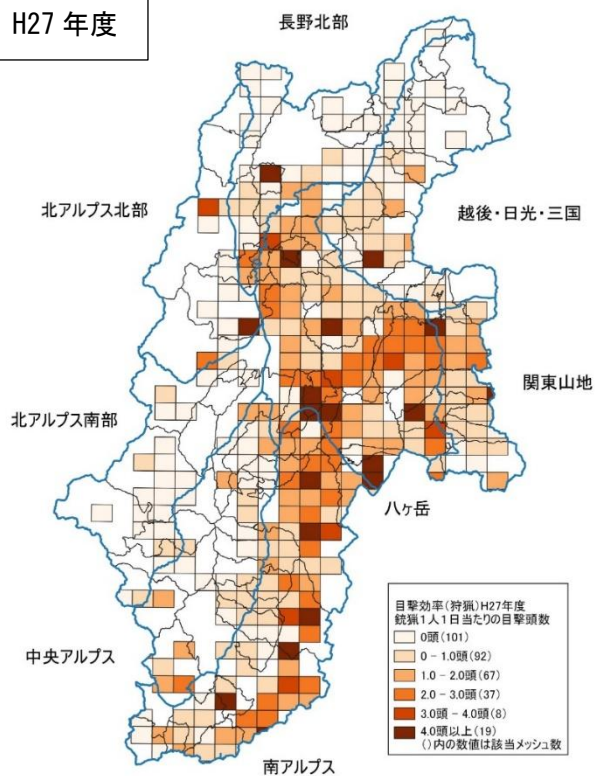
H27 年度

長野北部

北アルプス北部

越後・日光・三国

関東山地

北アルプス南部

八ヶ岳

中央アルプス

南アルプス

目撃効率(狩猟)H27年度
銃猟1人1日当たりの目撃頭数
0頭(101)
0 - 1.0頭(92)
1.0 - 2.0頭(67)
2.0 - 3.0頭(37)
3.0頭 - 4.0頭(8)
4.0頭以上(19)
()内の数値は該当メッシュ数